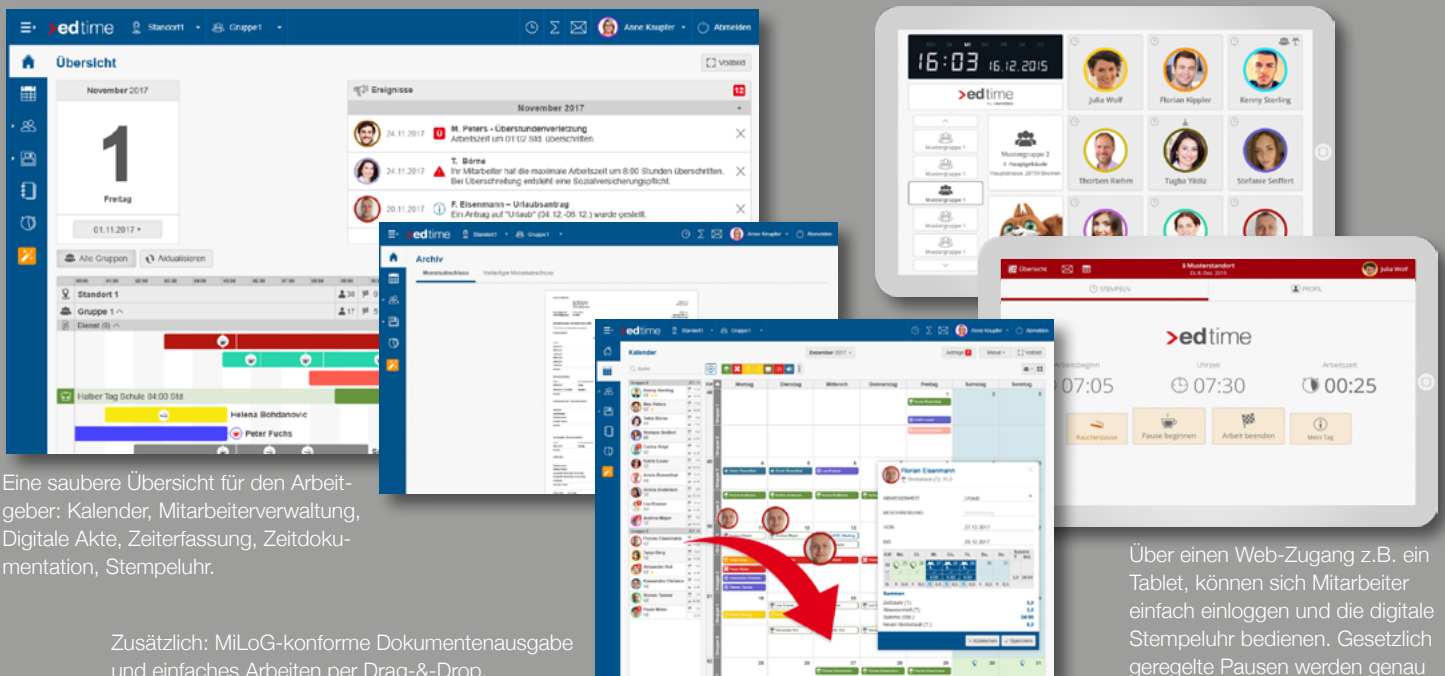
edtime Standort1 Gruppe1 Anne Kaupfer Abmelden

Übersicht

Vollbild

November 2017

1

Freitag

01.11.2017

Ereignisse 12

November 2017

24.11.2017 M. Peters - Überstundenverletzung Arbeitszeit um 01:02 Std. überschritten.

24.11.2017 T. Börne Ihr Mitarbeiter hat die maximale Arbeitszeit um 8:00 Stunden überschritten. Bei Überschreitung entsteht eine Sozialversicherungspflicht.

20.11.2017 F. Eisenmann – Urlaubsantrag Ein Antrag auf "Urlaub" (04.12.-08.12.) wurde gestellt.

Alle Gruppen Aktualisieren

Standort 1

Gruppe 1

Dienst (0)

Halber Tag Schule 04:00 Std.

Helena Bohdanovic

Peter Fuchs

Archiv

Monatsabschluss Vorläufiger Monatsabschluss

Kalender

Dezember 2017

Montag Dienstag Mittwoch Donnerstag Freitag Samstag Sonntag

Florian Eisenmann

Abbrechen Speichern

16:03 16.12.2015

edtime

Mustergruppe 1

Mustergruppe 2

Julia Wolf Florian Kippler Kenny Sterling

Thorben Riehm Tugba Yildiz Stefanie Seiffert

Übersicht

Musterstandort

Julia Wolf

STEMPELN PROFIL

edtime

Arbeitsbeginn Uhrzeit Arbeitszeit

07:05 07:30 00:25

Raucherpause Pause beginnen Arbeit beenden Mein Tag

Eine saubere Übersicht für den Arbeitgeber: Kalender, Mitarbeiterverwaltung, Digitale Akte, Zeiterfassung, Zeitdokumentation, Stempeluhr.

Zusätzlich: MiLoG-konforme Dokumentenausgabe und einfaches Arbeiten per Drag-&-Drop.

Über einen Web-Zugang z.B. ein Tablet, können sich Mitarbeiter einfach einloggen und die digitale Stempeluhr bedienen. Gesetzlich geregelte Pausen werden genau